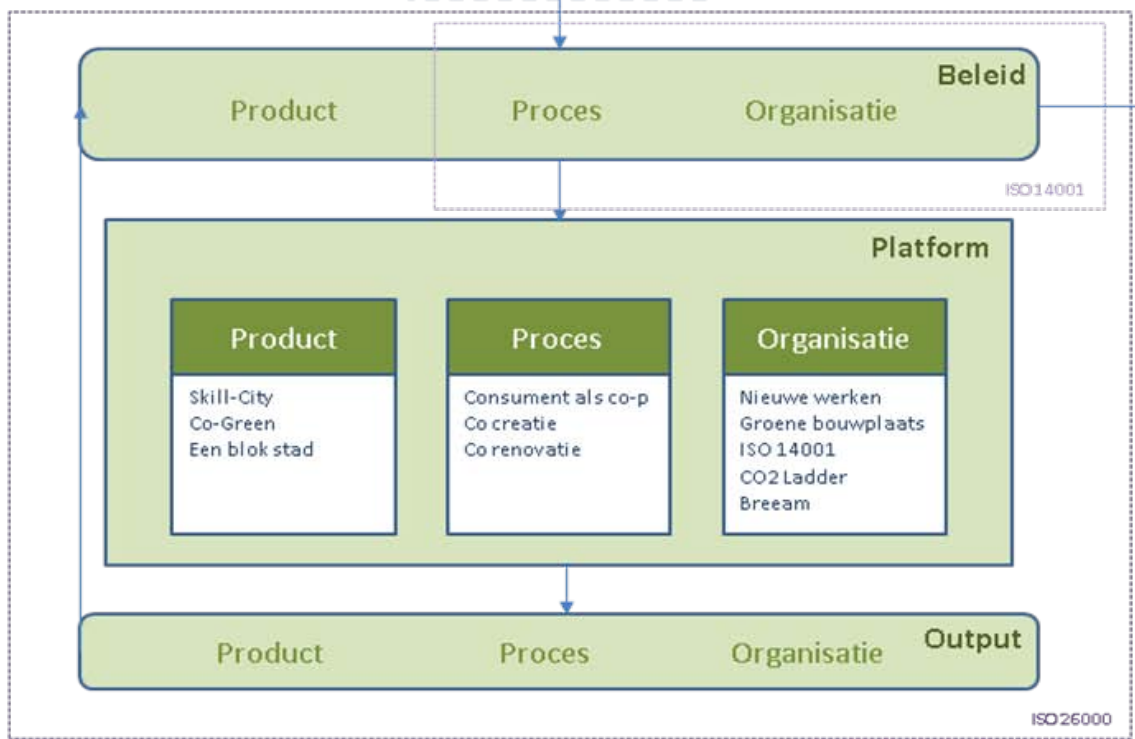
Beleid

Product Proces Organisatie

ISO14001

Platform

| Product | Proces | Organisatie |
|---|---|---|
| Skill-City<br>Co-Green<br>Een blok stad | Consument als co-p<br>Co creatie<br>Co renovatie | Nieuwe werken<br>Groene bouwplaats<br>ISO 14001<br>CO2 Ladder<br>Breeam |

Output

Product Proces Organisatie

ISO26000